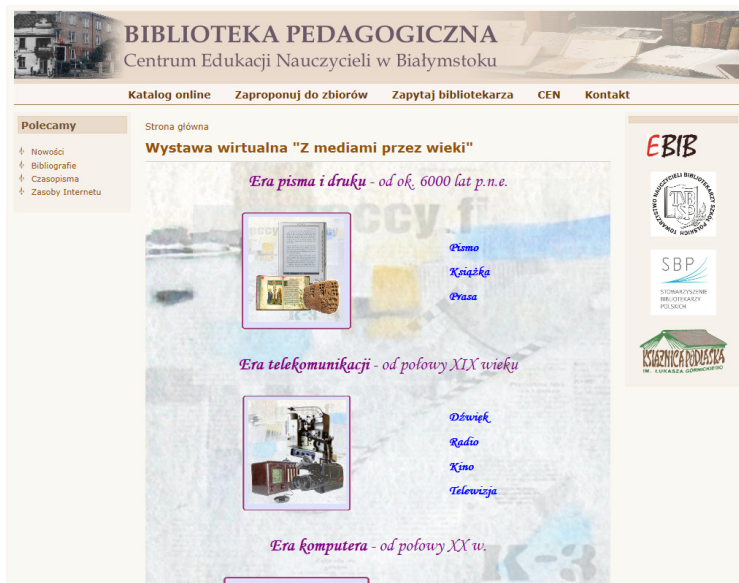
BIBLIOTEKA PEDAGOGICZNA
Centrum Edukacji Nauczycieli w Białymstoku

Katalog online Zaproponuj do zbiorów Zapytaj bibliotekarza CEN Kontakt

Polecamy

Nowości
Bibliografie
Czasopisma
Zasoby Internetu

Strona główna

Wystawa wirtualna "Z mediami przez wieki"

Era pisma i druku - od ok. 6000 lat p.n.e.

Pismo
Książka
Prasa

Era telekomunikacji - od połowy XIX wieku

Dźwięk
Radio
Kino
Telewizja

Era komputera - od połowy XX w.

EBIB

TOWARZYSTWO NAUCZYCIELI BIBLIOTEKARZY SZKÓŁ POLSKICH

SBP
STOWARZYSZENIE BIBLIOTEKARZY POLSKICH

KSIĄŻNICA PODLASKA
IM. ŁUKASZA GÓRNICKIEGO